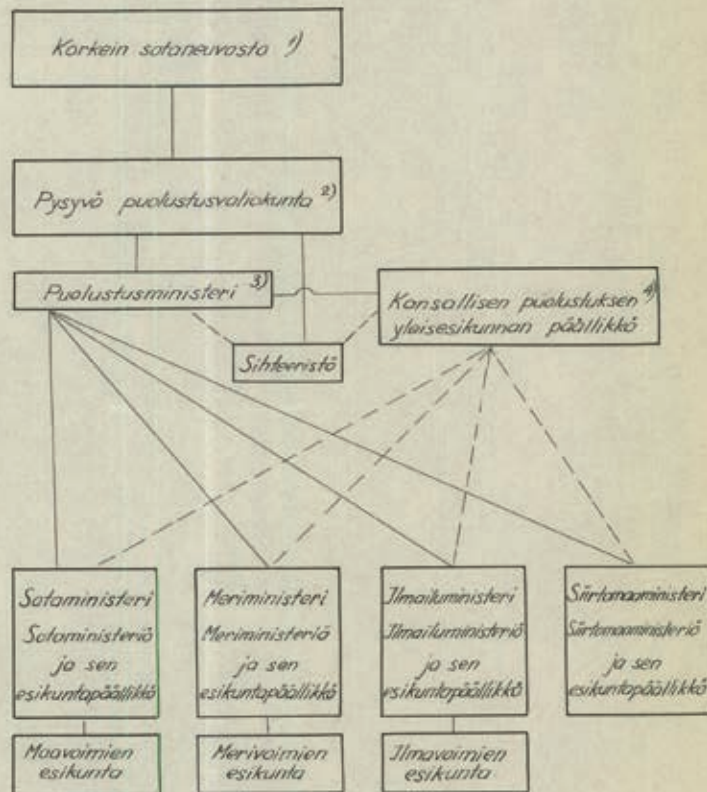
Korkein sotaneuvosto 1)

Pysyvä puolustusvaliokunta 2)

Puolustusministeri 3)

Kansallisen puolustuksen 4) yleisesikunnan päällikkö

Sihteeristö

Sotaministeri Sotaministeriö ja sen esikuntapäällikkö

Meriministeri Meriministeriö ja sen esikuntapäällikkö

Ilmailuministeri Ilmailuministeriö ja sen esikuntapäällikkö

Siirtomaaministeri Siirtomaaministeriö ja sen esikuntapäällikkö

Maavoimien esikunta

Merivoimien esikunta

Ilmavoimien esikunta